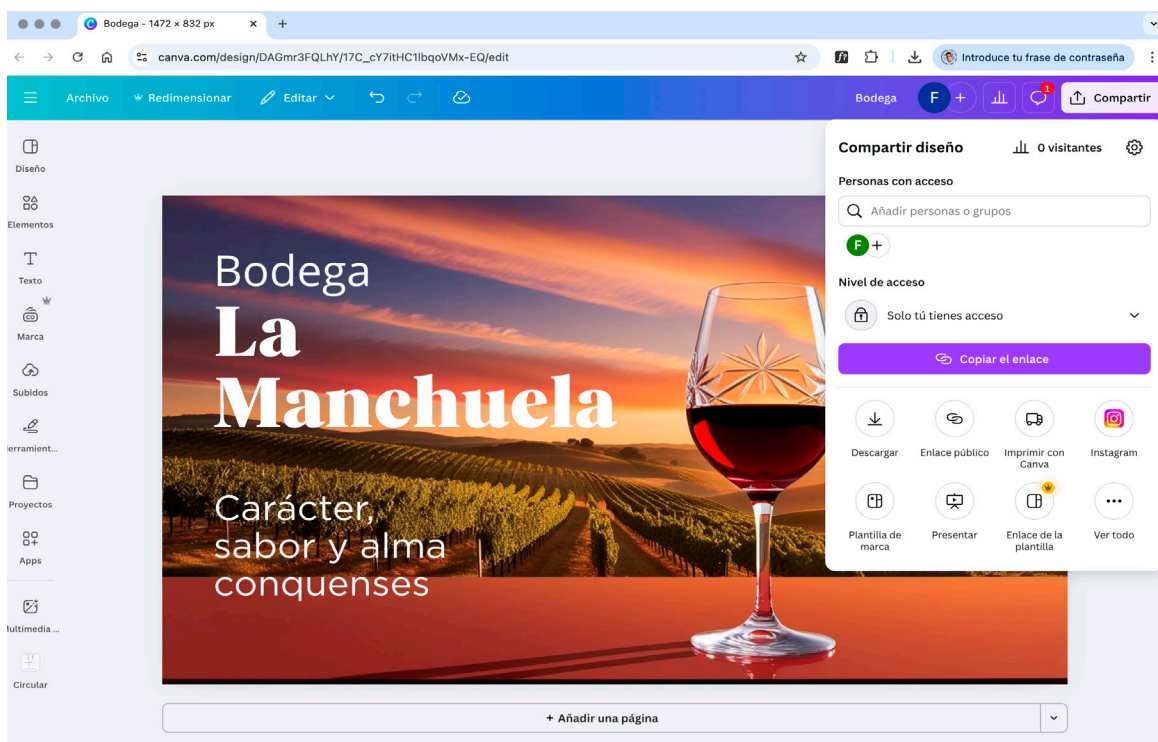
Bodega - 1472 × 832 px

canva.com/design/DAGmr3FQLhY/17C_cY7itHC1lbqoVMx-EQ/edit

Introduce tu frase de contraseña

Archivo
Redimensionar
Editar
Bodega
F
Compartir

Diseño
Elementos
Texto
Marca
Subidos
erramient...
Proyectos
Apps
ultimedia ...
Circular

Bodega
La
Manchuela

Carácter, sabor y alma conquenses

Compartir diseño
0 visitantes
Personas con acceso
Añadir personas o grupos
F
Nivel de acceso
Solo tú tienes acceso
Copiar el enlace
Descargar
Enlace público
Imprimir con Canva
Instagram
Plantilla de marca
Presentar
Enlace de la plantilla
Ver todo

+ Añadir una página